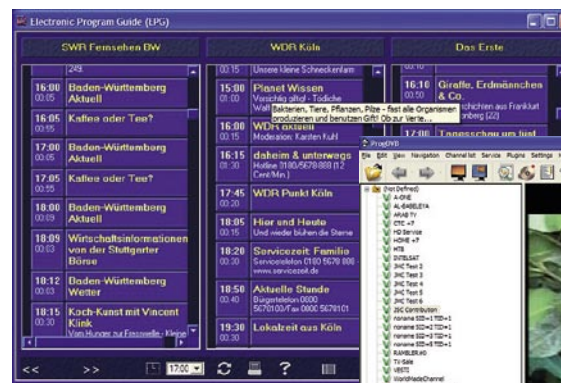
Electronic Program Guide (EPG)

SWR Fernsehen BW

249

16:00 00:05 Baden-Württemberg Aktuell

16:05 00:55 Kaffee oder Tee?

17:00 00:05 Baden-Württemberg Aktuell

17:05 00:55 Kaffee oder Tee?

18:00 00:09 Baden-Württemberg Aktuell

18:09 00:03 Wirtschaftsinformationen von der Stuttgarter Börse

18:12 00:03 Baden-Württemberg Wetter

18:15 00:30 Koch-Kunst mit Vincent Klink
Vom Hunger zur Fressmeile - Kleine

WDR Köln

00:15 Unsere kleine Schneckenfarm

15:00 01:00 Planet Wissen
Vorsicht giftig! - Tödliche Waffen

Bakterien, Tiere, Pflanzen, Pilze - fast alle Organismen produzieren und benutzen Gift! Ob zur Verte...

16:00 00:15 WDR aktuell
Moderation: Karsten Kuhl

16:15 01:30 daheim & unterwegs
Hotline 0180/5678-888 (12 Cent/Min.)

17:45 00:20 WDR Punkt Köln

18:05 00:15 Hier und Heute
Und wieder blühen die Sterne

18:20 00:30 Servicezeit: Familie
Servicetelefon 0800 5678 808
www.servicezeit.de

18:50 00:40 Aktuelle Stunde
Bürgertelefon 0800 5678100/Fax 0800 5678101

19:30 00:30 Lokalzeit aus Köln

Das Erste

16:10 Giraffe, Erdmännchen & Co.
schichten aus Frankfurt
nberg (22)

17:00 Tagesschau um fünf

<< >> 17:00 ?

ProgDVD
File Edit View Navigation Channel list Service Plugins Settings

(Not Defined)
A-ONE
AL-SABELEYA
ARAB TV
CTC +7
HD Service
HOME +7
MTB
INTELSAT
JMC Test 3
JMC Test 2
JMC Test 1
JMC Test 4
JMC Test 5
JMC Test 6
JSC Contribution
noname SID=1 TID=1
noname SID=2 TID=1
noname SID=3 TID=1
noname SID=4 TID=1
RAMBLER.RU
TV-Sale
VESTI
WorldMadeChannel